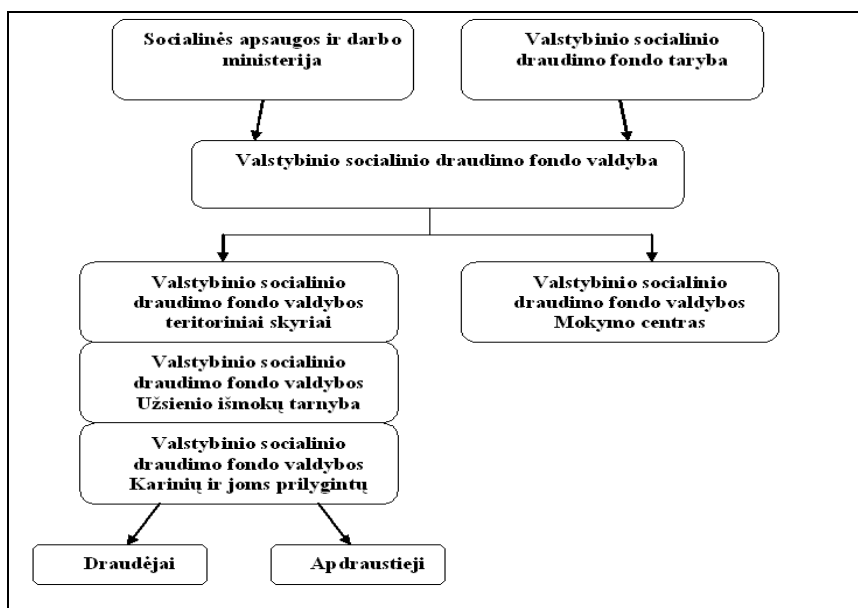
Socialinės apsaugos ir darbo ministerija

Valstybinio socialinio draudimo fondo taryba

Valstybinio socialinio draudimo fondo valdyba

Valstybinio socialinio draudimo fondo valdybos teritoriniai skyriai

Valstybinio socialinio draudimo fondo valdybos Mokymo centras

Valstybinio socialinio draudimo fondo valdybos Užsienio išmokų tarnyba

Valstybinio socialinio draudimo fondo valdybos Karinių ir joms prilygintų

Draudėjai

Apdraustieji